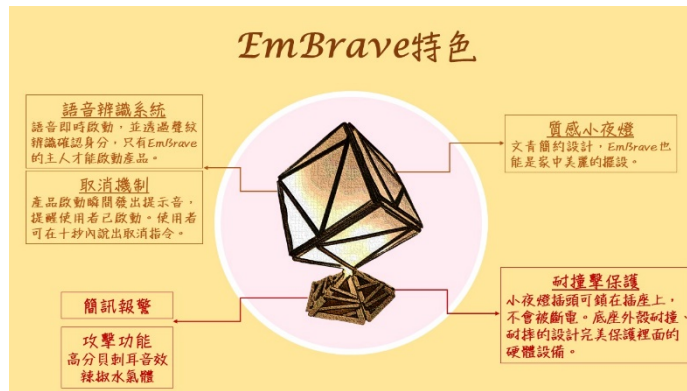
EmBrave特色

語音辨識系統
語音即時啟動，並透過聲紋辨識確認身分，只有EmBrave的主人才能啟動產品。

取消機制
產品啟動瞬間發出提示音，提醒使用者已啟動。使用者可在十秒內說出取消指令。

質感小夜燈
文青簡約設計，EmBrave也能是家中美麗的擺設。

簡訊報警

攻擊功能
高分貝刺耳音效
辣椒水氣體

耐撞擊保護
小夜燈插頭可鎖在插座上，不會被斷電。底座外殼耐撞、耐摔的設計完美保護裡面的硬體設備。